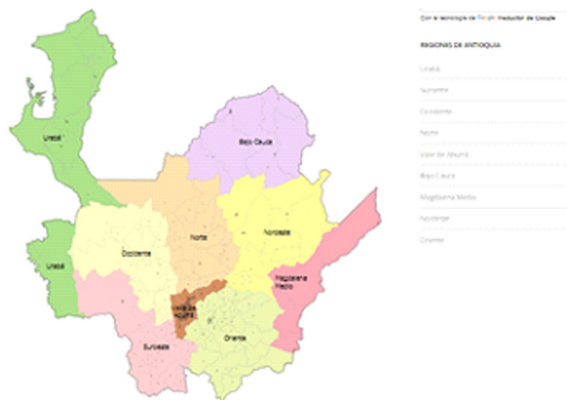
Con la tecnología de Google Traductor de Google

REGIONES DE ANTIOQUIA

Urabá

Suroeste

Occidente

Norte

Valle de Aburrá

Bajo Cauca

Magdalena Medio

Nordeste

Oriente

Urabá

Bajo Cauca

Urabá

Occidente

Norte

Nordeste

Magdalena Medio

Valle de Aburrá

Suroeste

Oriente